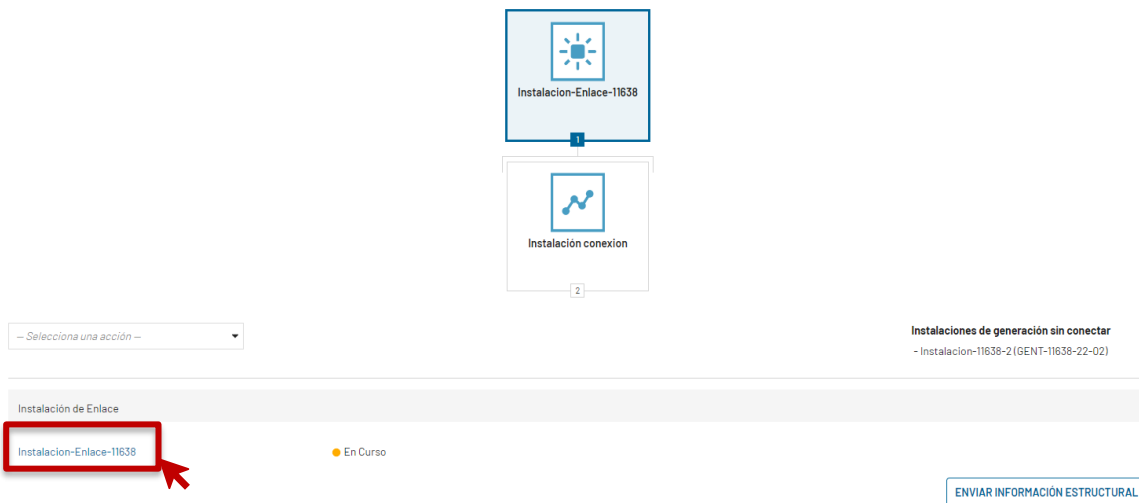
Instalacion-Enlace-11638

1

Instalación conexion

2

-- Selecciona una acción --

Instalaciones de generación sin conectar

- Instalacion-11638-2 (GENT-11638-22-02)

Instalación de Enlace

Instalacion-Enlace-11638

En Curso

ENVIAR INFORMACIÓN ESTRUCTURAL